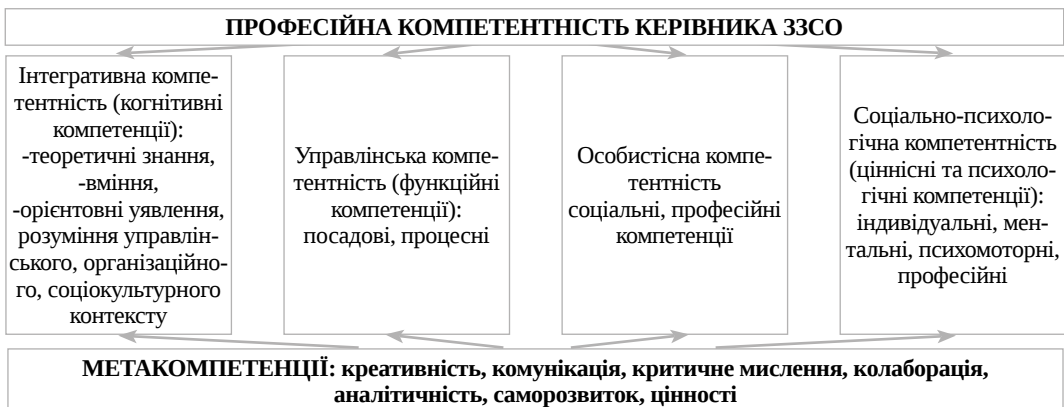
ПРОФЕСІЙНА КОМПЕТЕНТНІСТЬ КЕРІВНИКА ЗЗСО

Інтегративна компетентність (когнітивні компетенції): -теоретичні знання, -вміння, -орієнтовні уявлення, розуміння управлінського, організаційного, соціокультурного контексту

Управлінська компетентність (функційні компетенції): посадові, процесні

Особистісна компетентність соціальні, професійні компетенції

Соціально-психологічна компетентність (ціннісні та психологічні компетенції): індивідуальні, ментальні, психомоторні, професійні

МЕТАКОМПЕТЕНЦІЇ: креативність, комунікація, критичне мислення, колаборація, аналітичність, саморозвиток, цінності